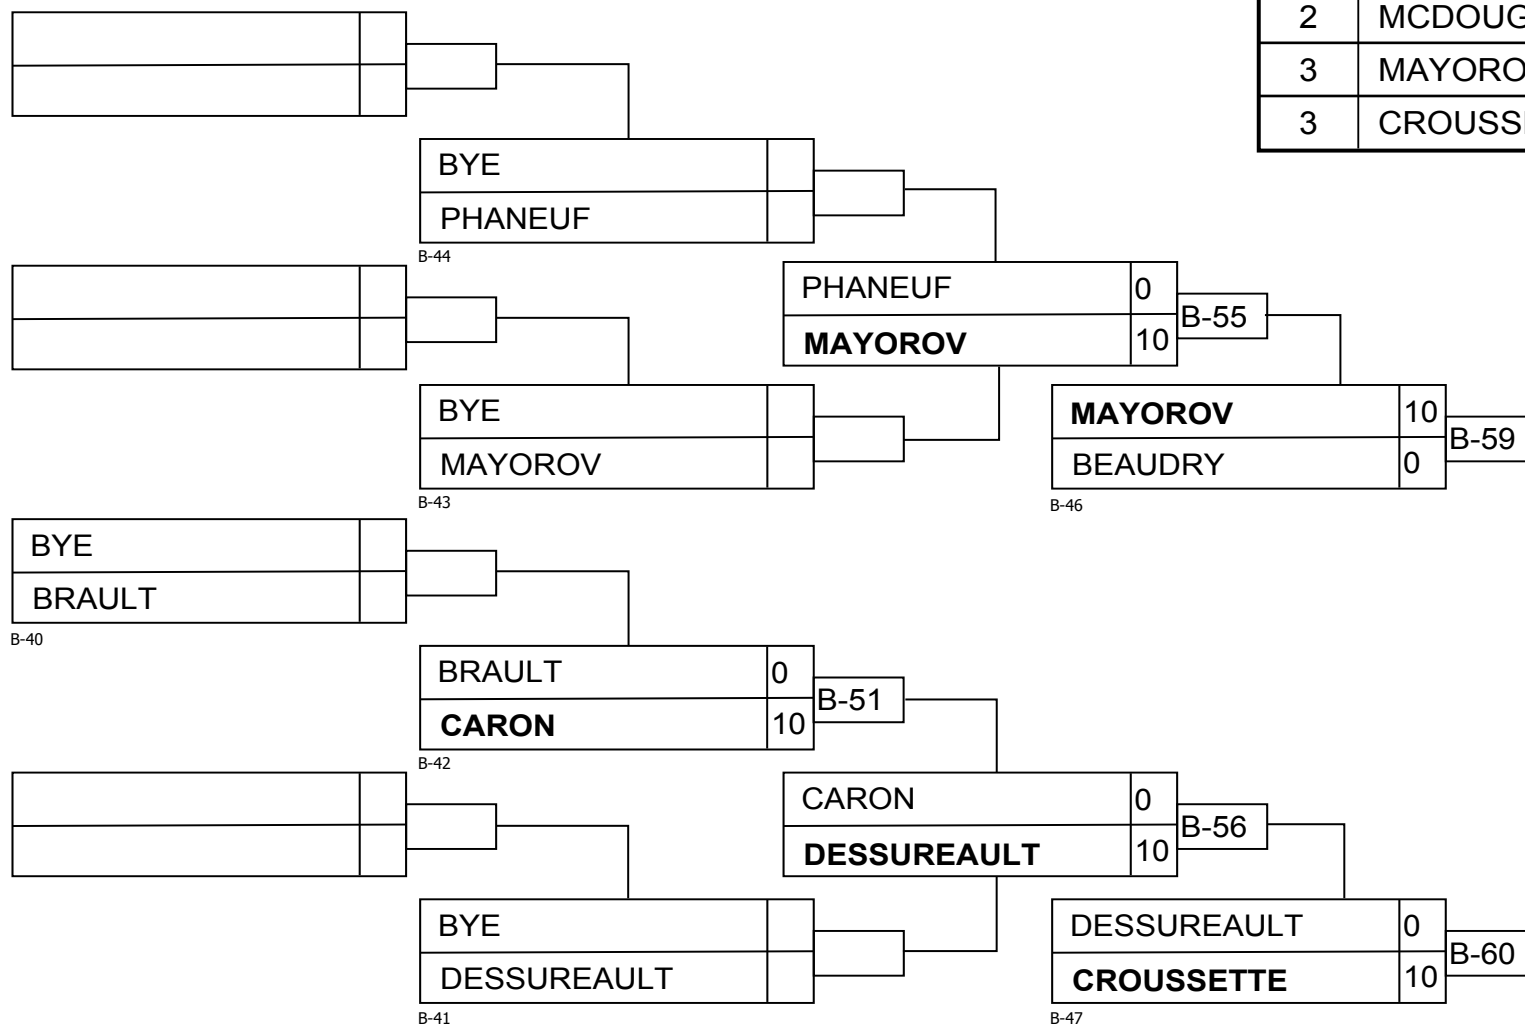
| 2 | MCDOUG |
|---|---|
| 3 | MAYORO |
| 3 | CROUSS |

BYE
PHANEUF
B-44

PHANEUF 0
MAYOROV 10
B-55

BYE
MAYOROV
B-43

MAYOROV 10
BEAUDRY 0
B-59
B-46

BYE
BRAULT
B-40

BRAULT 0
CARON 10
B-51
B-42

CARON 0
DESSUREAULT 10
B-56

BYE
DESSUREAULT
B-41

DESSUREAULT 0
CROUSSETTE 10
B-60
B-47